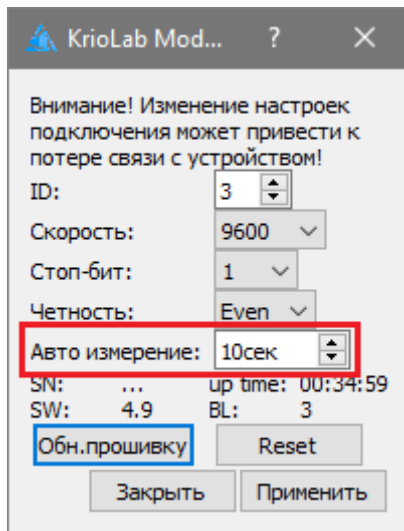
KrioLab Mod... ? ✕

Внимание! Изменение настроек подключения может привести к потере связи с устройством!

ID: 3

Скорость: 9600

Стоп-бит: 1

Четность: Even

Авто измерение: 10сек

SN: ... up time: 00:34:59

SW: 4.9 BL: 3

Обн.прошивку Reset

Закрыть Применить